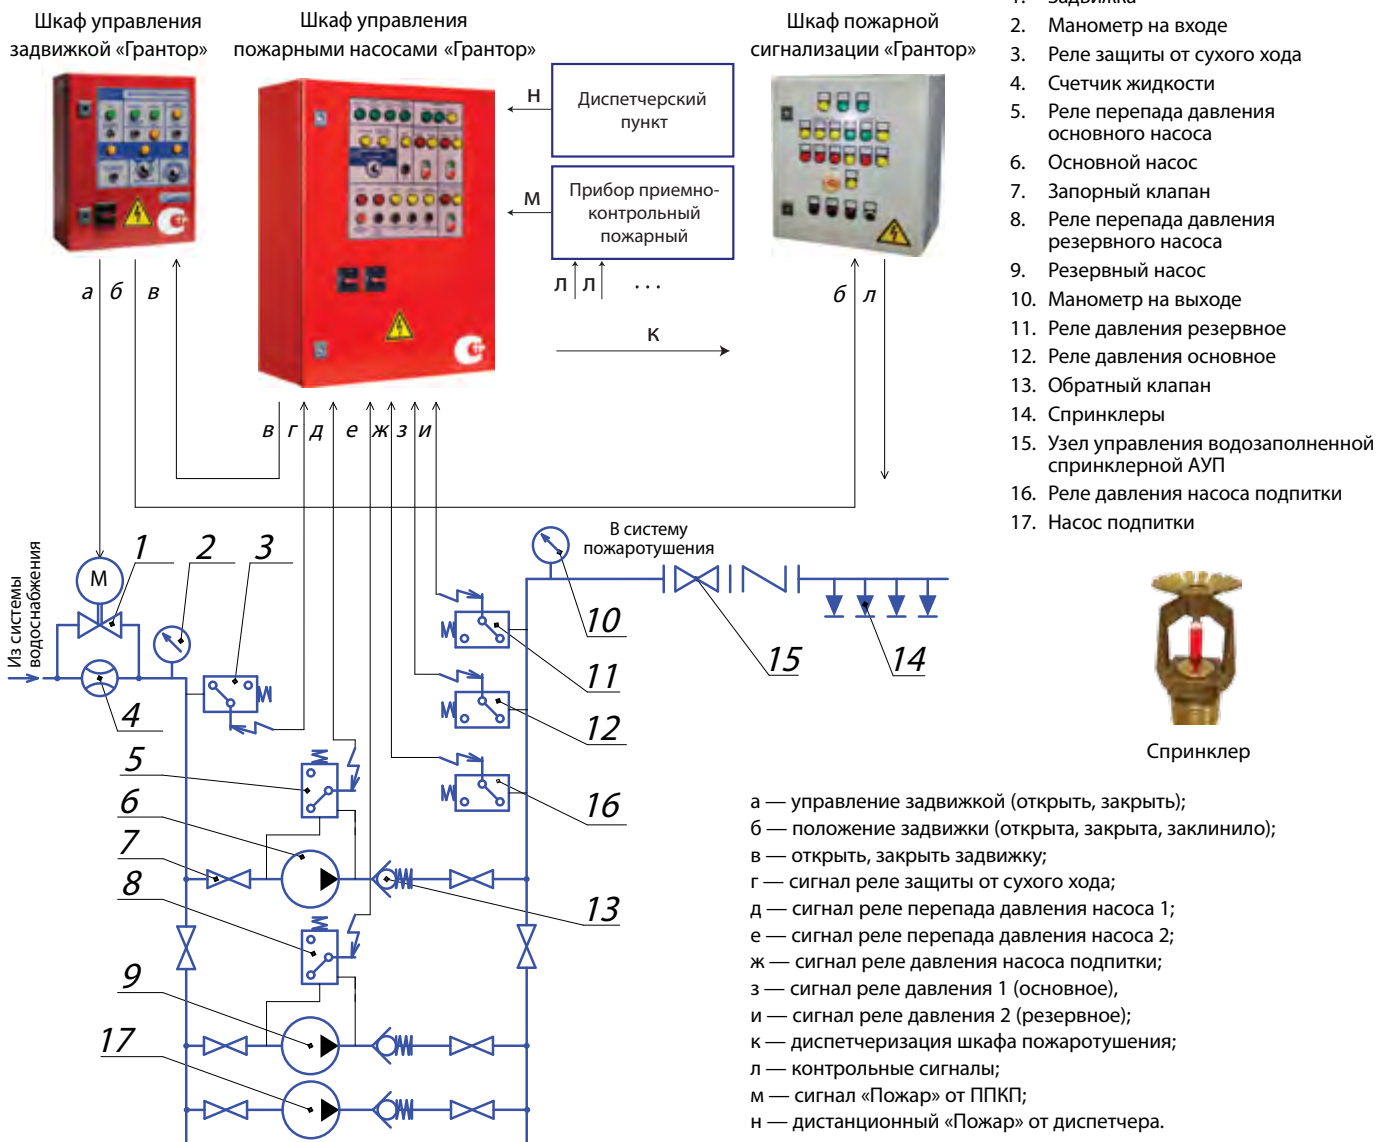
Шкаф управления задвижкой «Грантор»

Шкаф управления пожарными насосами «Грантор»

Шкаф пожарной сигнализации «Грантор»

н

Диспетчерский пункт

м

Прибор приемно-контрольный пожарный

л л ...

к

а б в

б л

в г д е ж з и

Из системы водоснабжения

М

1 2 3

4

5

6

7

8

9

17

В систему пожаротушения

10

11

12

16

13

15

14

1. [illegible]
2. Манометр на входе
3. Реле защиты от сухого хода
4. Счетчик жидкости
5. Реле перепада давления основного насоса
6. Основной насос
7. Запорный клапан
8. Реле перепада давления резервного насоса
9. Резервный насос
10. Манометр на выходе
11. Реле давления резервное
12. Реле давления основное
13. Обратный клапан
14. Спринклеры
15. Узел управления водозаполненной спринклерной АУП
16. Реле давления насоса подпитки
17. Насос подпитки

Спринклер

а — управление задвижкой (открыть, закрыть);
б — положение задвижки (открыта, закрыта, заклинило);
в — открыть, закрыть задвижку;
г — сигнал реле защиты от сухого хода;
д — сигнал реле перепада давления насоса 1;
е — сигнал реле перепада давления насоса 2;
ж — сигнал реле давления насоса подпитки;
з — сигнал реле давления 1 (основное),
и — сигнал реле давления 2 (резервное);
к — диспетчеризация шкафа пожаротушения;
л — контрольные сигналы;
м — сигнал «Пожар» от ППКП;
н — дистанционный «Пожар» от диспетчера.